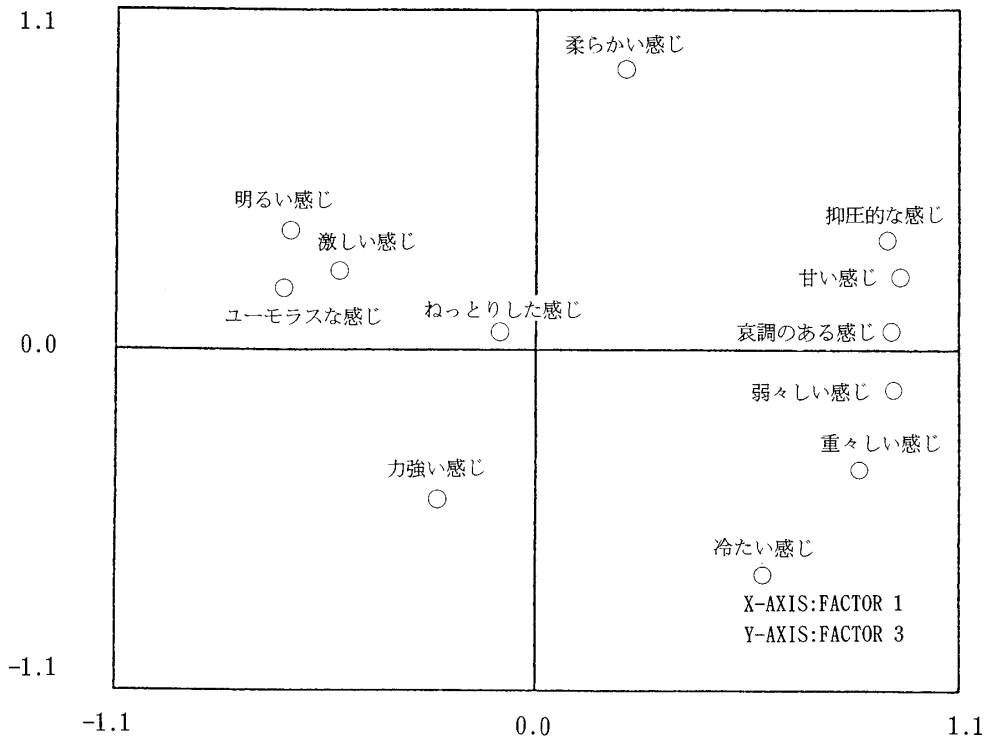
1.1
0.0
-1.1

柔らかい感じ
明るい感じ
激しい感じ
ユーモラスな感じ
ねっとりした感じ
抑圧的な感じ
甘い感じ
哀調のある感じ
弱々しい感じ
重々しい感じ
力強い感じ
冷たい感じ
X-AXIS:FACTOR 1
Y-AXIS:FACTOR 3

-1.1
0.0
1.1